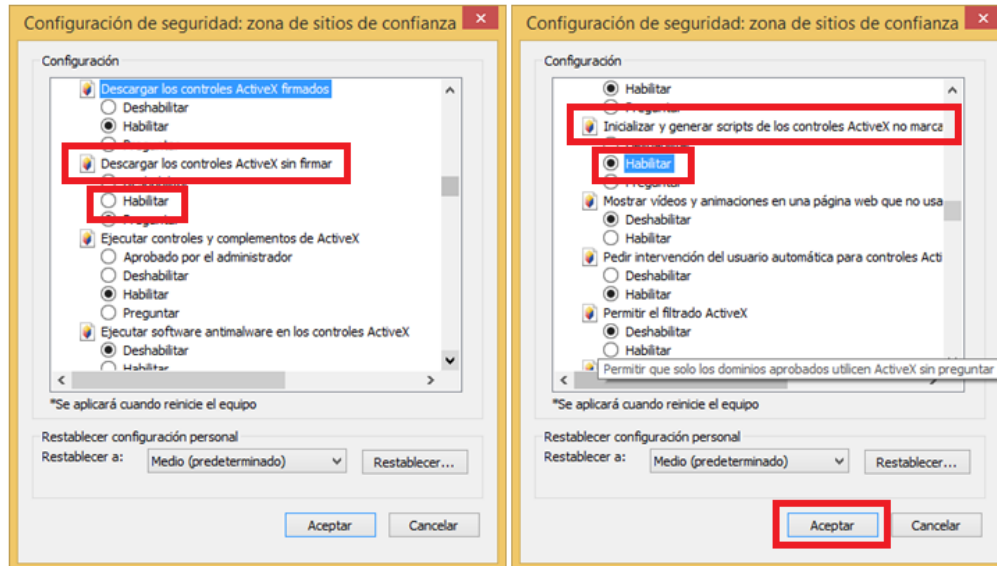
Configuración de seguridad: zona de sitios de confianza

Configuración

Descargar los controles ActiveX firmados
Deshabilitar
Habilitar
Preguntar
Descargar los controles ActiveX sin firmar
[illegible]
Habilitar
Preguntar
Ejecutar controles y complementos de ActiveX
Aprobado por el administrador
Deshabilitar
Habilitar
Preguntar
Ejecutar software antimalware en los controles ActiveX
Deshabilitar
Habilitar

*Se aplicará cuando reinicie el equipo

Restablecer configuración personal
Restablecer a: Medio (predeterminado) Restablecer...

Aceptar Cancelar

Configuración de seguridad: zona de sitios de confianza

Configuración

Habilitar
Preguntar
Inicializar y generar scripts de los controles ActiveX no marca
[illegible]
Habilitar
Preguntar
Mostrar vídeos y animaciones en una página web que no usa
Deshabilitar
Habilitar
Pedir intervención del usuario automática para controles Acti
Deshabilitar
Habilitar
Permitir el filtrado ActiveX
Deshabilitar
Habilitar
Permitir que solo los dominios aprobados utilicen ActiveX sin preguntar

*Se aplicará cuando reinicie el equipo

Restablecer configuración personal
Restablecer a: Medio (predeterminado) Restablecer...

Aceptar Cancelar